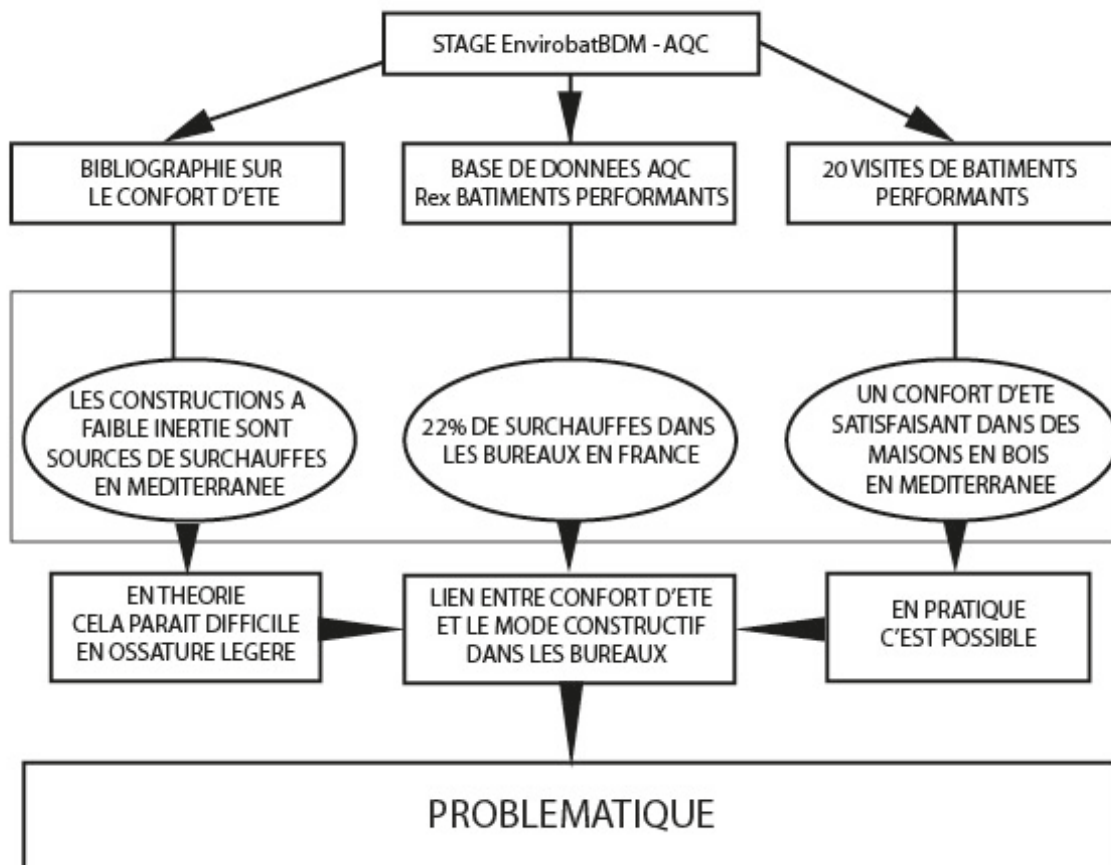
STAGE EnvirobatBDM - AQC

BIBLIOGRAPHIE SUR LE CONFORT D'ETE

BASE DE DONNEES AQC Rex BATIMENTS PERFORMANTS

20 VISITES DE BATIMENTS PERFORMANTS

LES CONSTRUCTIONS A FAIBLE INERTIE SONT SOURCES DE SURCHAUFFES EN MEDITERRANEE

22% DE SURCHAUFFES DANS LES BUREAUX EN FRANCE

UN CONFORT D'ETE SATISFAISANT DANS DES MAISONS EN BOIS EN MEDITERRANEE

EN THEORIE CELA PARAIT DIFFICILE EN OSSATURE LEGERE

LIEN ENTRE CONFORT D'ETE ET LE MODE CONSTRUCTIF DANS LES BUREAUX

EN PRATIQUE C'EST POSSIBLE

PROBLEMATIQUE